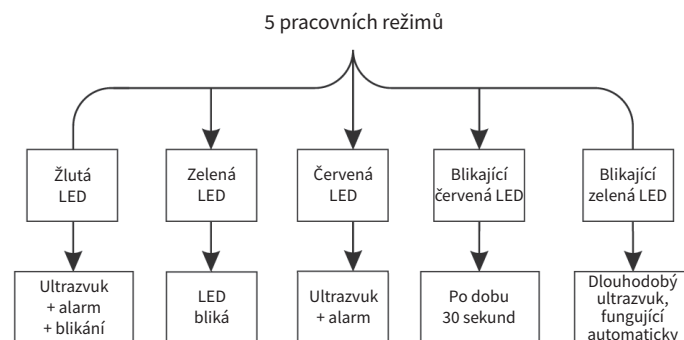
5 pracovních režimů

Žlutá LED

Ultrazvuk + alarm + blikání

Zelená LED

LED bliká

Červená LED

Ultrazvuk + alarm

Blikající červená LED

Po dobu 30 sekund

Blikající zelená LED

Dlouhodobý ultrazvuk, fungující automaticky